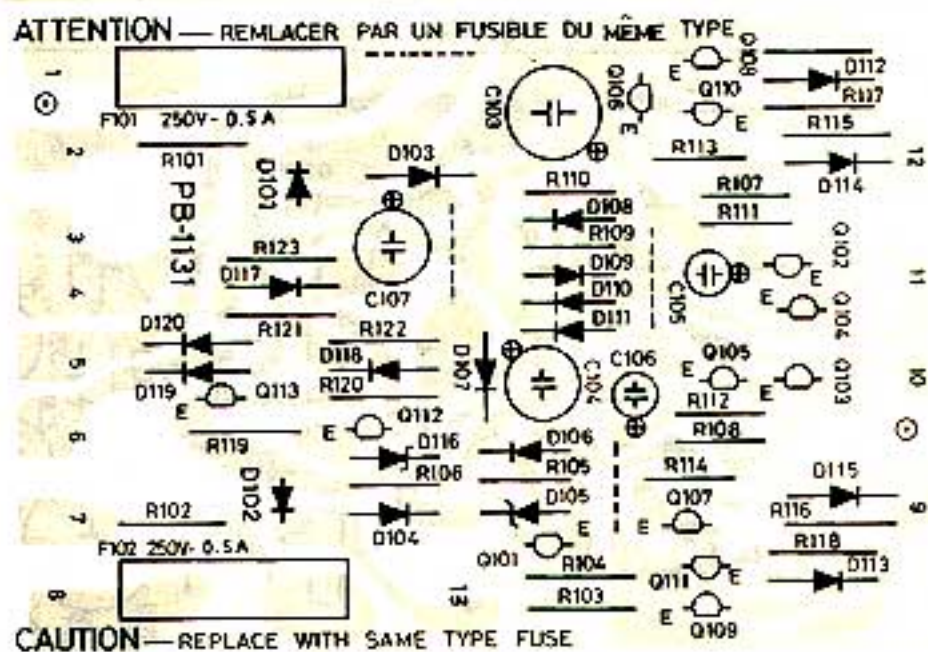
ATTENTION — REMLACER PAR UN FUSIBLE DU MÊME TYPE

1
F101 250V- 0.5A
2
R101
PB-1131
D101
D103
C103
Q106
E
Q108
E
Q110
E
D112
R117
R115
R113
12
D114
R110
R107
R111
D108
R109
3
R123
D117
4
C107
D109
D110
D111
C105
Q102
E
11
E
Q104
R121
R122
D120
5
D118
R120
D107
C104
C106
Q105
E
E
Q103
10
D119
Q113
E
Q112
E
R112
R108
6
R119
D116
R106
D106
R105
R114
D102
D105
D115
7
R102
E
E
Q107
R116
9
F102 250V- 0.5A
D104
Q101
R104
R118
D113
8
13
R103
Q111
E
E
Q109

CAUTION — REPLACE WITH SAME TYPE FUSE